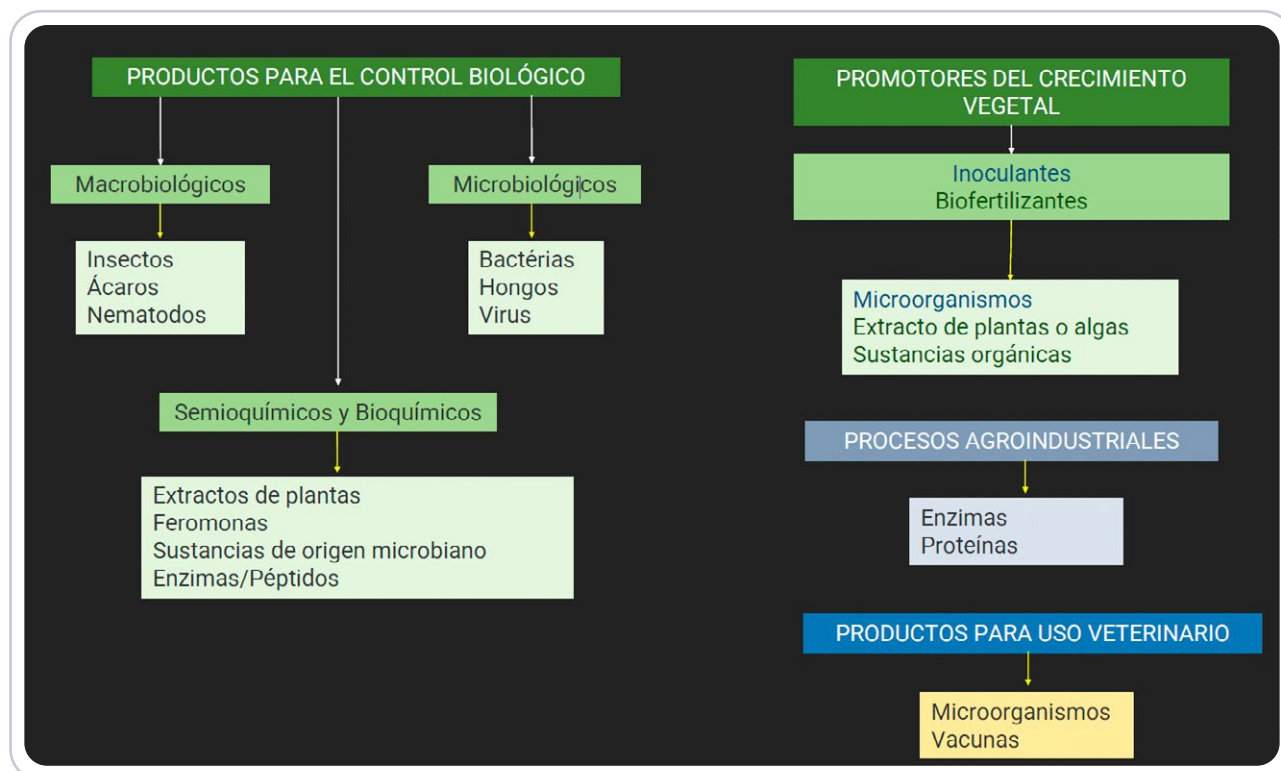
PRODUCTOS PARA EL CONTROL BIOLÓGICO

Macrobiológicos

Insectos
Ácaros
Nematodos

Microbiológicos

Bactérias
Hongos
Virus

Semioquímicos y Bioquímicos

Extractos de plantas
Feromonas
Sustancias de origen microbiano
Enzimas/Péptidos

PROMOTORES DEL CRECIMIENTO VEGETAL

Inoculantes
Biofertilizantes

Microorganismos
Extracto de plantas o algas
Sustancias orgánicas

PROCESOS AGROINDUSTRIALES

Enzimas
Proteínas

PRODUCTOS PARA USO VETERINARIO

Microorganismos
Vacunas